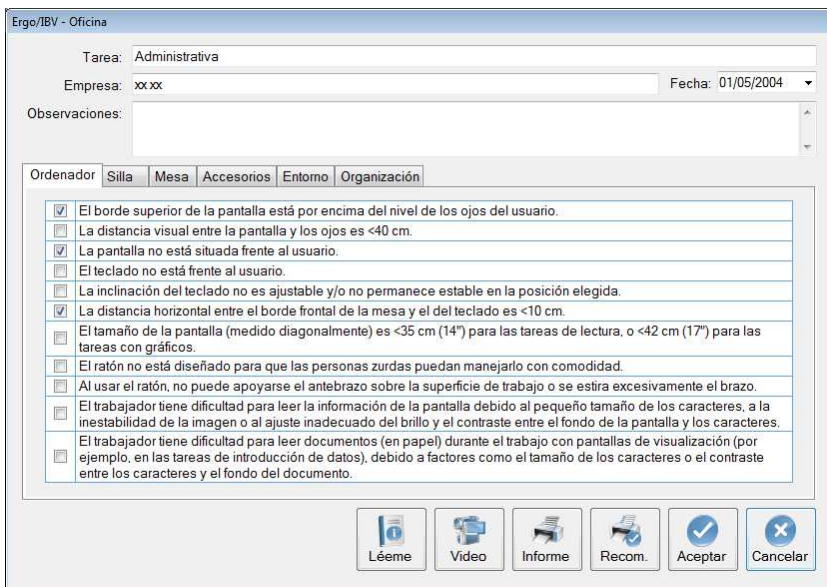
Ergo/IBV - Oficina

Tarea: Administrativa

Empresa: xx xx

Fecha: 01/05/2004

Observaciones:

Ordenador | Silla | Mesa | Accesorios | Entorno | Organización

| | |
|---|---|
| ☑ | El borde superior de la pantalla está por encima del nivel de los ojos del usuario. |
| ☐ | La distancia visual entre la pantalla y los ojos es <40 cm. |
| ☑ | La pantalla no está situada frente al usuario. |
| ☐ | El teclado no está frente al usuario. |
| ☐ | La inclinación del teclado no es ajustable y/o no permanece estable en la posición elegida. |
| ☑ | La distancia horizontal entre el borde frontal de la mesa y el del teclado es <10 cm. |
| ☐ | El tamaño de la pantalla (medido diagonalmente) es <35 cm (14") para las tareas de lectura, o <42 cm (17") para las tareas con gráficos. |
| ☐ | El ratón no está diseñado para que las personas zurdas puedan manejarlo con comodidad. |
| ☐ | Al usar el ratón, no puede apoyarse el antebrazo sobre la superficie de trabajo o se estira excesivamente el brazo. |
| ☐ | El trabajador tiene dificultad para leer la información de la pantalla debido al pequeño tamaño de los caracteres, a la inestabilidad de la imagen o al ajuste inadecuado del brillo y el contraste entre el fondo de la pantalla y los caracteres. |
| ☐ | El trabajador tiene dificultad para leer documentos (en papel) durante el trabajo con pantallas de visualización (por ejemplo, en las tareas de introducción de datos), debido a factores como el tamaño de los caracteres o el contraste entre los caracteres y el fondo del documento. |

Léeme | Video | Informe | Recom. | Aceptar | Cancelar